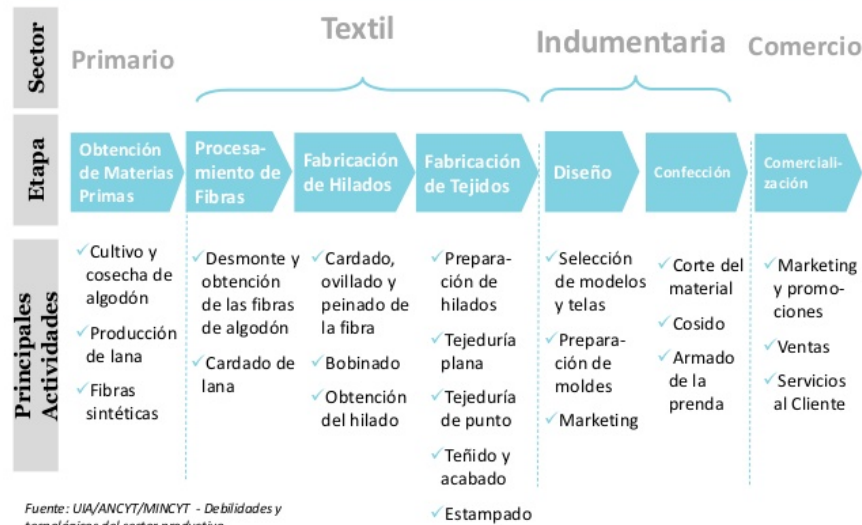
Sector | Primario | Textil | Indumentaria | Comercio

Etapa

Obtención de Materias Primas

Procesamiento de Fibras

Fabricación de Hilados

Fabricación de Tejidos

Diseño

Confección

Comercialización

Principales Actividades

Cultivo y cosecha de algodón
Producción de lana
Fibras sintéticas

Desmonte y obtención de las fibras de algodón
Cardado de lana

Cardado, ovillado y peinado de la fibra
Bobinado
Obtención del hilado

Preparación de hilados
Tejeduría plana
Tejeduría de punto
Teñido y acabado
Estampado

Selección de modelos y telas
Preparación de moldes
Marketing

Corte del material
Cosido
Armado de la prenda

Marketing y promociones
Ventas
Servicios al Cliente

Fuente: UIA/ANCYT/MINCYT - Debilidades y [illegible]